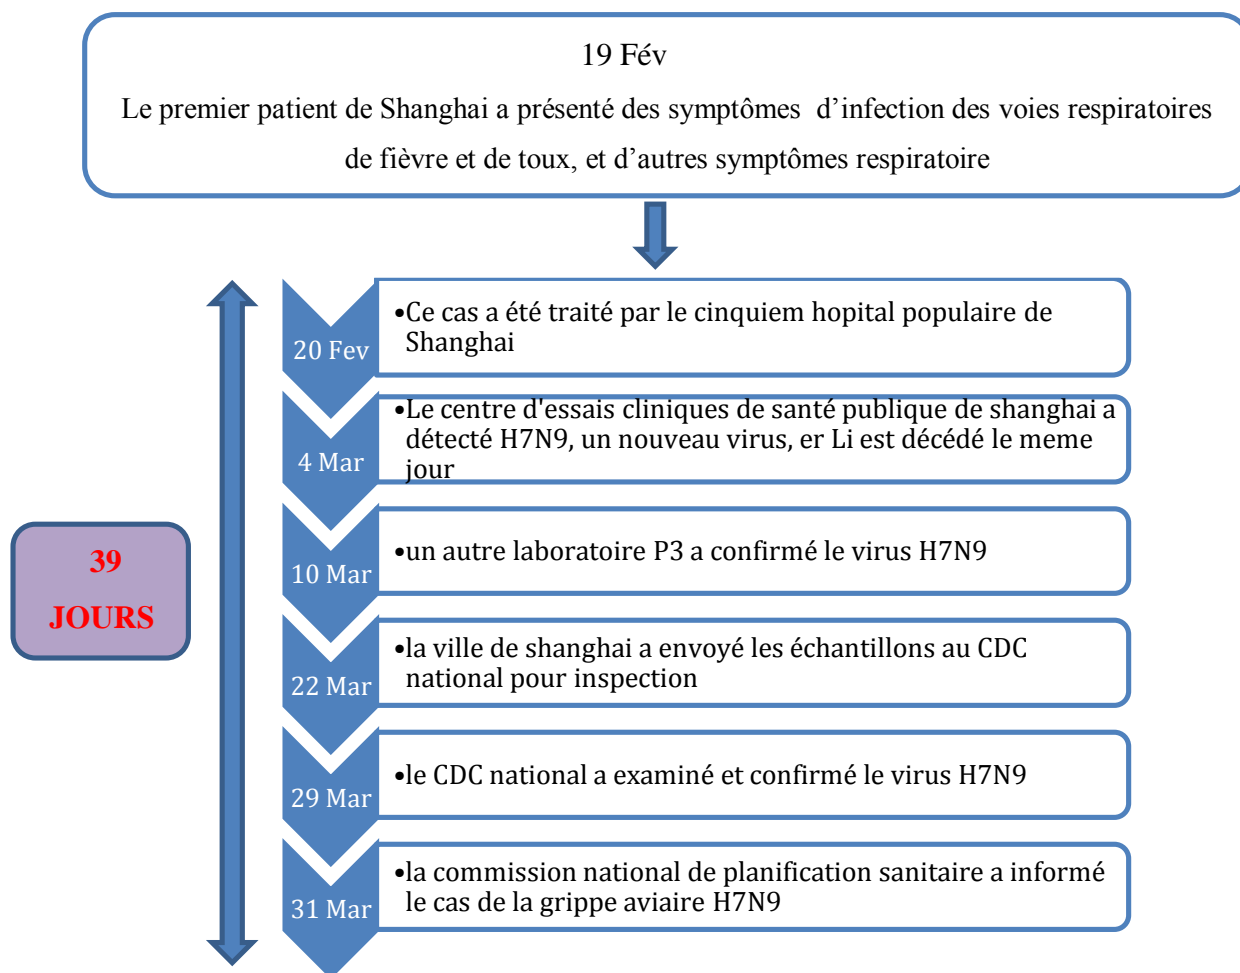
19 Fév

Le premier patient de Shanghai a présenté des symptômes d'infection des voies respiratoires de fièvre et de toux, et d'autres symptômes respiratoire

39 JOURS

20 Fev
•Ce cas a été traité par le cinquiem hopital populaire de Shanghai

4 Mar
•Le centre d'essais cliniques de santé publique de shanghai a détecté H7N9, un nouveau virus, er Li est décédé le meme jour

10 Mar
•un autre laboratoire P3 a confirmé le virus H7N9

22 Mar
•la ville de shanghai a envoyé les échantillons au CDC national pour inspection

29 Mar
•le CDC national a examiné et confirmé le virus H7N9

31 Mar
•la commission national de planification sanitaire a informé le cas de la grippe aviaire H7N9